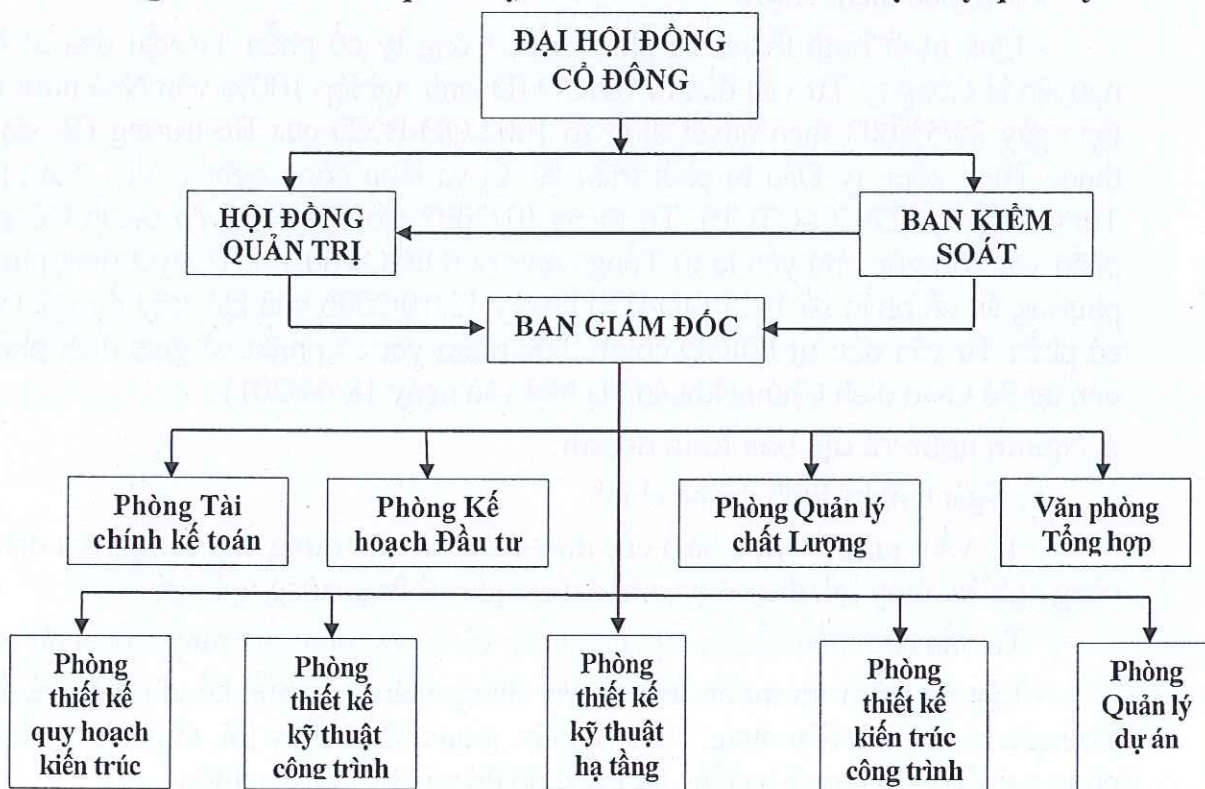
ĐẠI HỘI ĐỒNG CỔ ĐÔNG

HỘI ĐỒNG QUẢN TRỊ

BAN KIỂM SOÁT

BAN GIÁM ĐỐC

Phòng Tài chính kế toán

Phòng Kế hoạch Đầu tư

Phòng Quản lý chất Lượng

Văn phòng Tổng hợp

Phòng thiết kế quy hoạch kiến trúc

Phòng thiết kế kỹ thuật công trình

Phòng thiết kế kỹ thuật hạ tầng

Phòng thiết kế kiến trúc công trình

Phòng Quản lý dự án